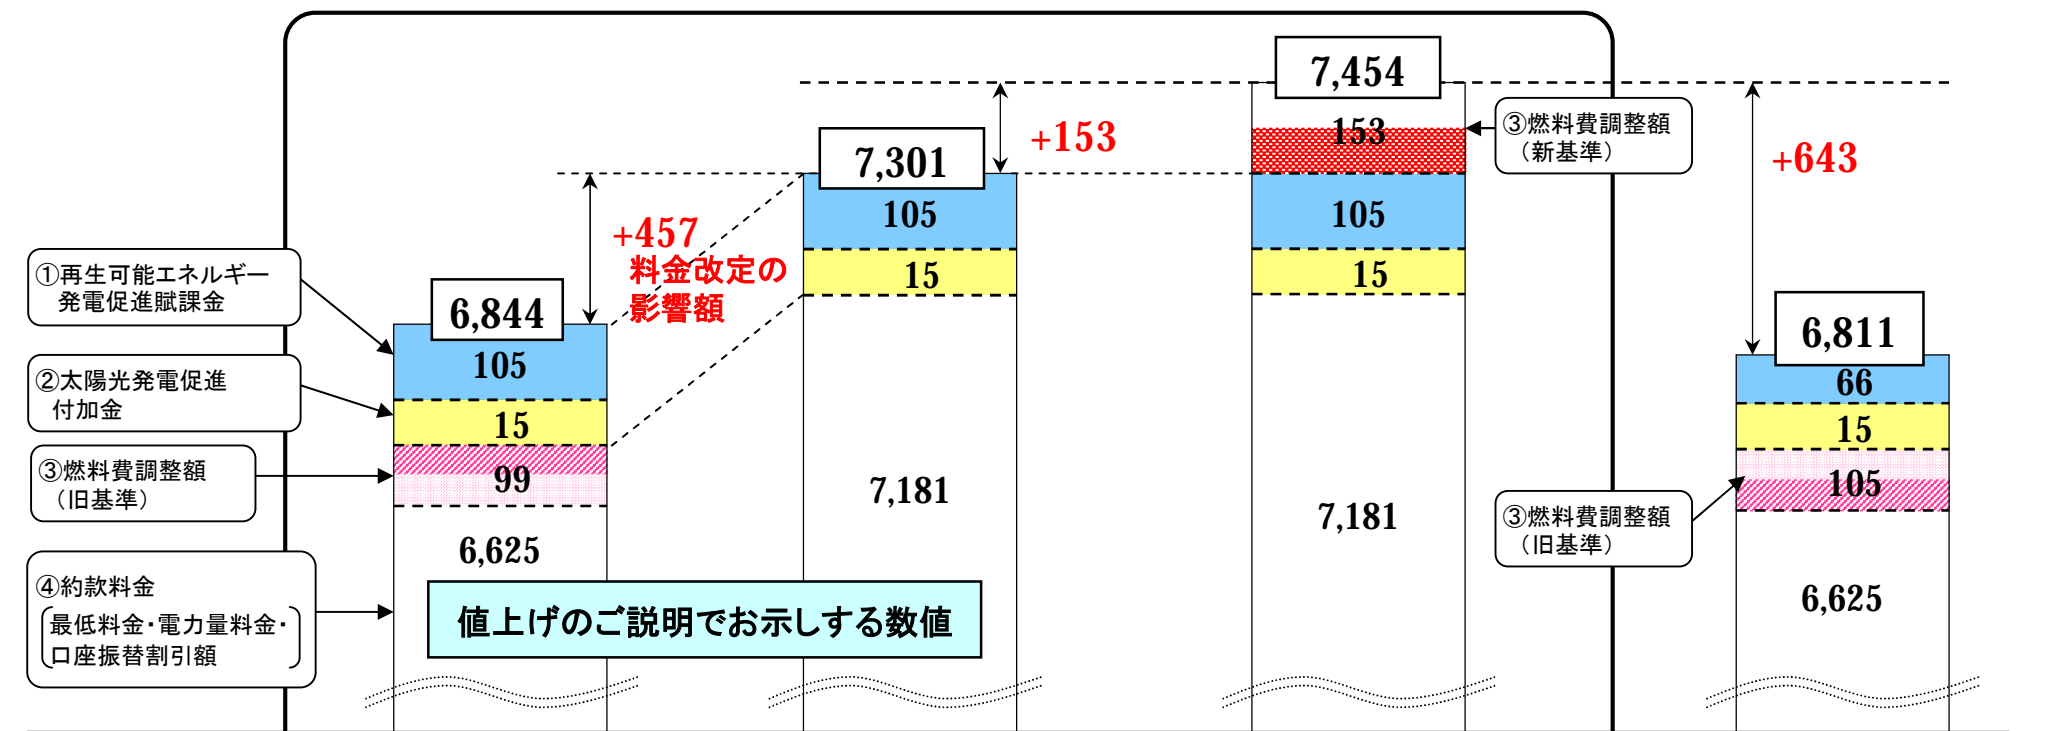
7,454

+153

7,301

③燃料費調整額（新基準）

+643

+457
料金改定の影響額

①再生可能エネルギー発電促進賦課金

6,844

6,811

②太陽光発電促進付加金

③燃料費調整額（旧基準）

④約款料金
最低料金・電力量料金・口座振替割引額

105
15
99
6,625

105
15
7,181

153
105
15
7,181

66
15
105
6,625

③燃料費調整額（旧基準）

値上げのご説明でお示しする数値